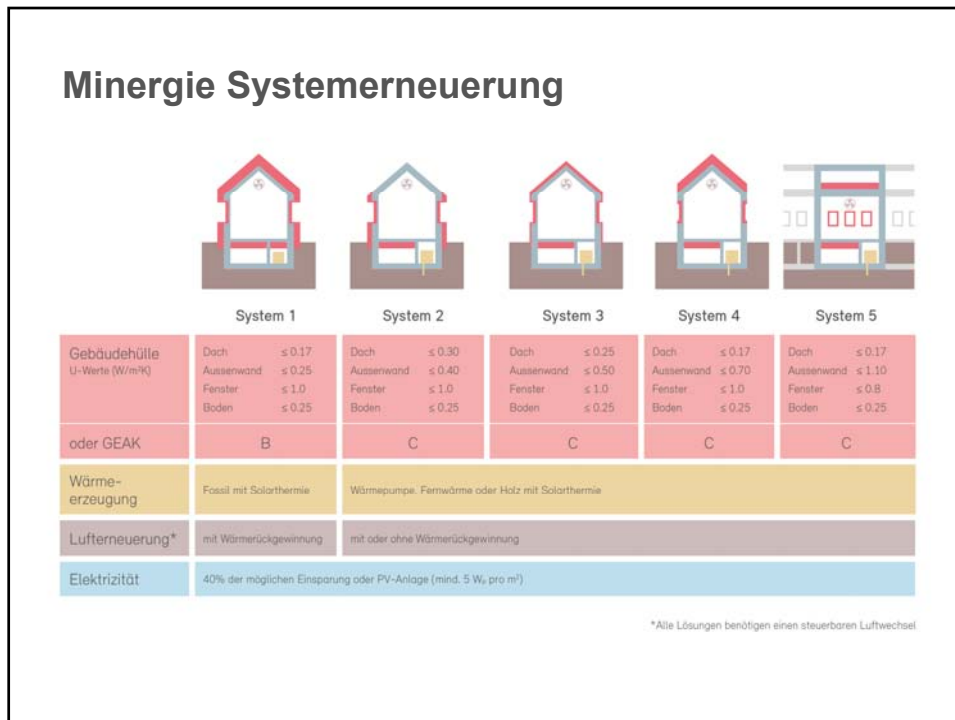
Minergie Systemerneuerung

| | System 1 | System 2 | System 3 | System 4 | System 5 |
|---|---|---|---|---|---|
| Gebäudehülle U-Werte (W/m²K) | Dach ≤ 0.17 Aussenwand ≤ 0.25 Fenster ≤ 1.0 Boden ≤ 0.25 | Dach ≤ 0.30 Aussenwand ≤ 0.40 Fenster ≤ 1.0 Boden ≤ 0.25 | Dach ≤ 0.25 Aussenwand ≤ 0.50 Fenster ≤ 1.0 Boden ≤ 0.25 | Dach ≤ 0.17 Aussenwand ≤ 0.70 Fenster ≤ 1.0 Boden ≤ 0.25 | Dach ≤ 0.17 Aussenwand ≤ 1.10 Fenster ≤ 0.8 Boden ≤ 0.25 |
| oder GEAK | B | C | C | C | C |
| Wärme-erzeugung | Fossil mit Solarthermie | Wärmepumpe, Fernwärme oder Holz mit Solarthermie | | | |
| Lufterneuerung* | mit Wärmerückgewinnung | mit oder ohne Wärmerückgewinnung | | | |
| Elektrizität | 40% der möglichen Einsparung oder PV-Anlage (mind. 5 $W_p$ pro m²) | | | | |

*Alle Lösungen benötigen einen steuerbaren Luftwechsel